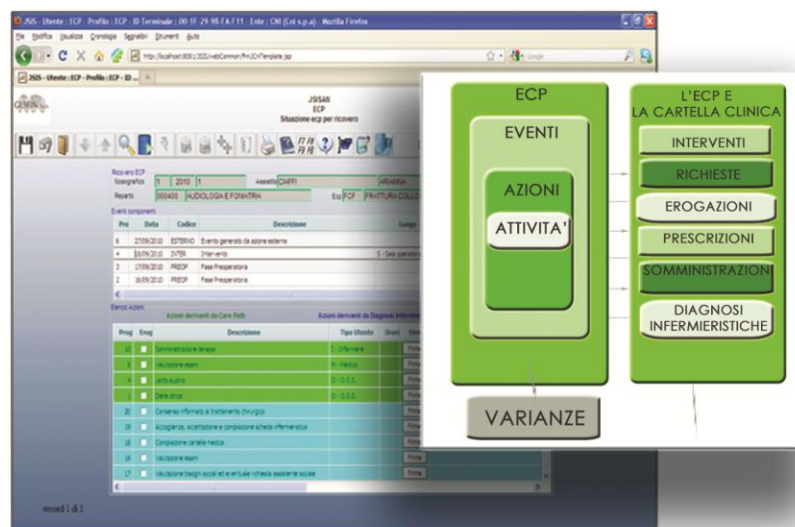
JSIS - Utente : ECP - Profilo : ECP - ID Terminale : 00-1F-29-98-FA-F11 - Ente : CNI (Cni s.p.a) - Mozilla Firefox

File Modifica Visualizza Cronologia Segnalibri Strumenti Aiuto

http://localhost:8081/JSIS/webCommon/FrmJCnTemplate.jsp

JSIS - Utente : ECP - Profilo : ECP - ID ...

JSISAN
ECP
Situazione ecp per ricovero

Ricovero ECP
Nosografico 1 2010 1 Assistito CIAFFI ARIANNA
Reparto 000400 AUDIOLOGIA E FONIATRIA Ecp FCF FRATTURA COLLO

Eventi componenti

| Pro | Data | Codice | Descrizione | Luogo |
|---|---|---|---|---|
| 6 | 27/09/2010 | ESTERNO | Evento generato da azione esterna | |
| 4 | 18/09/2010 | INTER | Intervento | S - Sala operatoria |
| 3 | 17/09/2010 | PREOP | Fase Preoperatoria | |
| 2 | 16/09/2010 | PREOP | Fase Preoperatoria | |

Elenco Azioni
Azioni derivanti da Care Path
Azioni derivanti da Diagnosi Infermieristiche

| Prog | Erog | Descrizione | Tipo Utente | Orari |
|---|---|---|---|---|
| 22 | | Somministrazione terapia | I - Infermiere | Firma |
| 21 | | Valutazione esami | M - Medico | Firma |
| 4 | | Letto asciutto | O - O.S.S. | Firma |
| 1 | | Dieta idrica | O - O.S.S. | Firma |
| 20 | | Consenso informato al trattamento chirurgico | | Firma |
| 19 | | Accoglienza, accettazione e compilazione scheda infermieristica | | Firma |
| 18 | | Compilazione cartella medica | | Firma |
| 18 | | Valutazione esami | | Firma |
| 17 | | Valutazione bisogni sociali ed eventuale richiesta assistente sociale | | Firma |

record 1 di 1

ECP
EVENTI
AZIONI
ATTIVITA'
VARIANZE

L'ECP E LA CARTELLA CLINICA
INTERVENTI
RICHIESTE
EROGAZIONI
PRESCRIZIONI
SOMMINISTRAZIONI
DIAGNOSI INFERMIERISTICHE